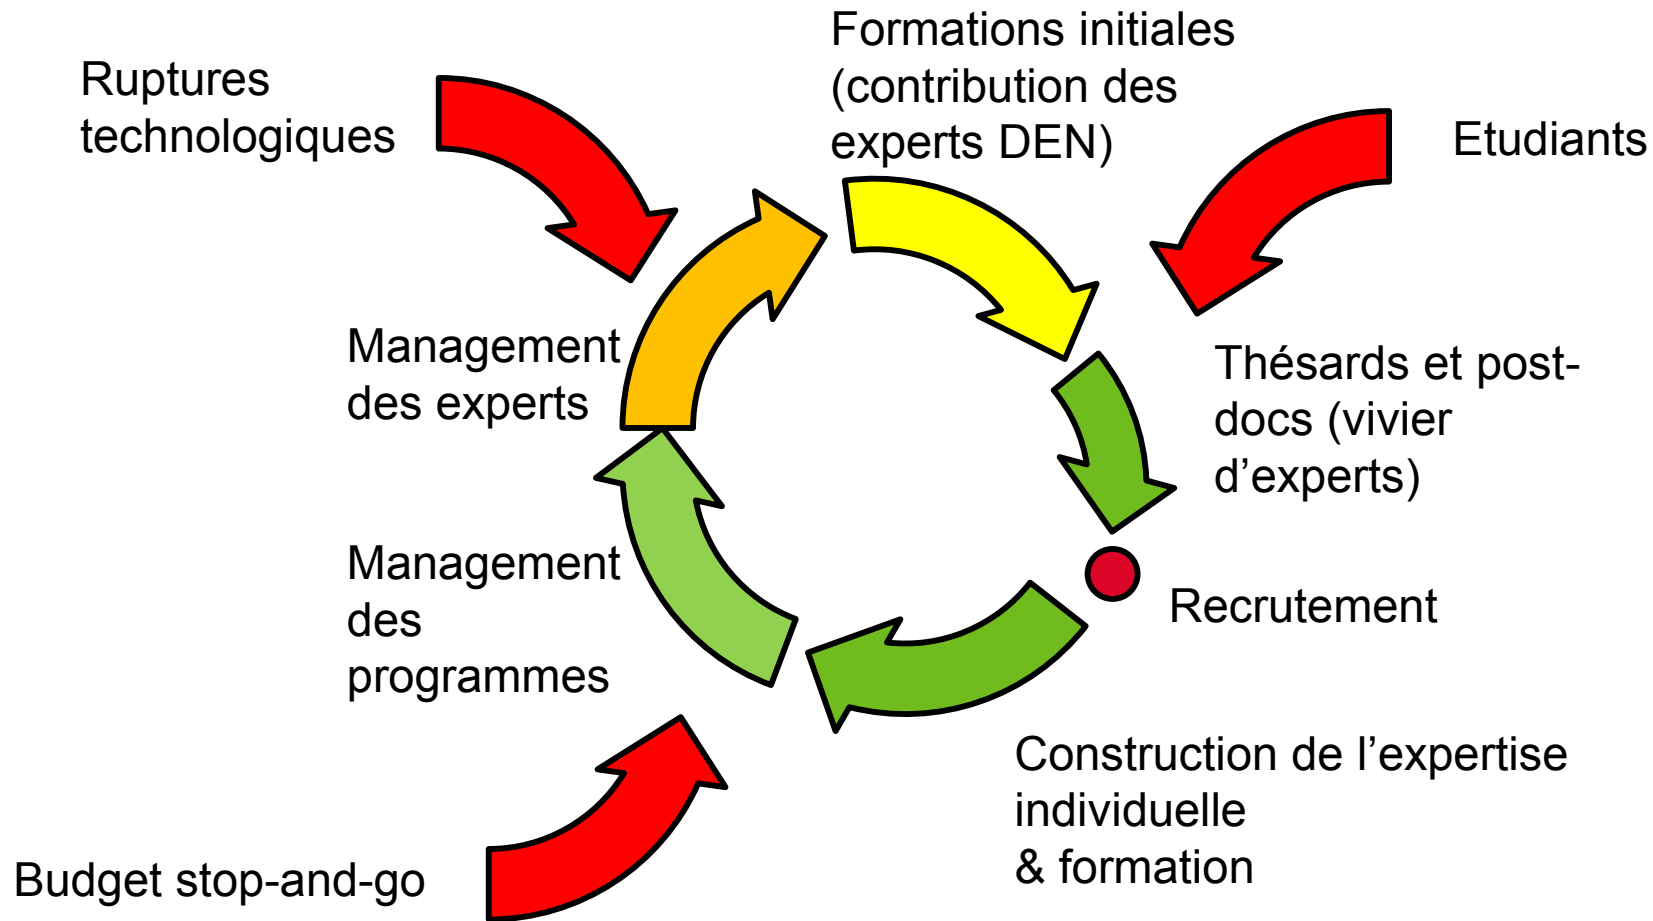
Ruptures technologiques

Formations initiales (contribution des experts DEN)

Etudiants

Management des experts

Thésards et post-docs (vivier d'experts)

Management des programmes

Recrutement

Construction de l'expertise individuelle & formation

Budget stop-and-go